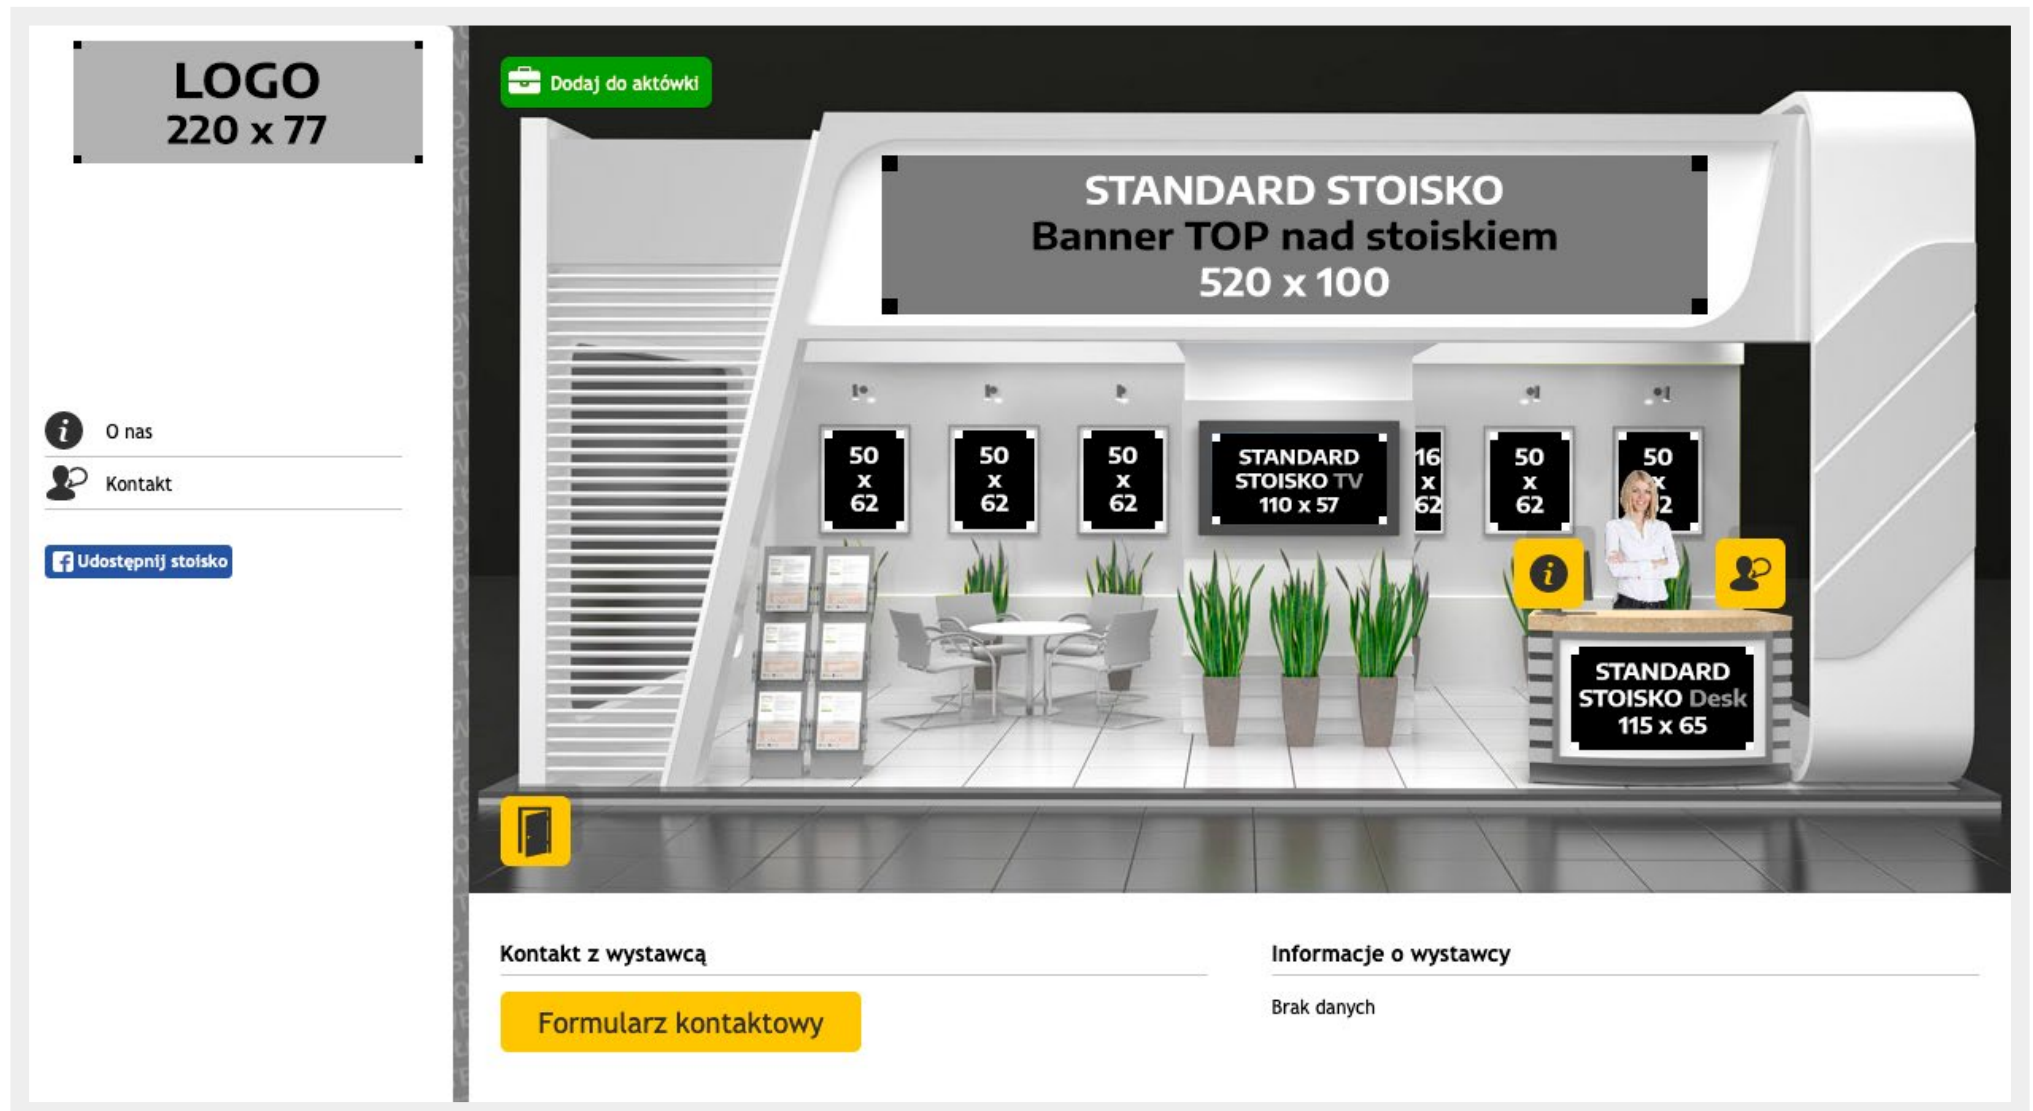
LOGO
220 x 77

O nas

Kontakt

Udostępnij stoisko

Dodaj do aktówki

STANDARD STOISKO
Banner TOP nad stoiskiem
520 x 100

50 x 62

50 x 62

50 x 62

STANDARD STOISKO TV 110 x 57

16 x 62

50 x 62

50 x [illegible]2

STANDARD STOISKO Desk 115 x 65

Kontakt z wystawcą

Formularz kontaktowy

Informacje o wystawcy

Brak danych